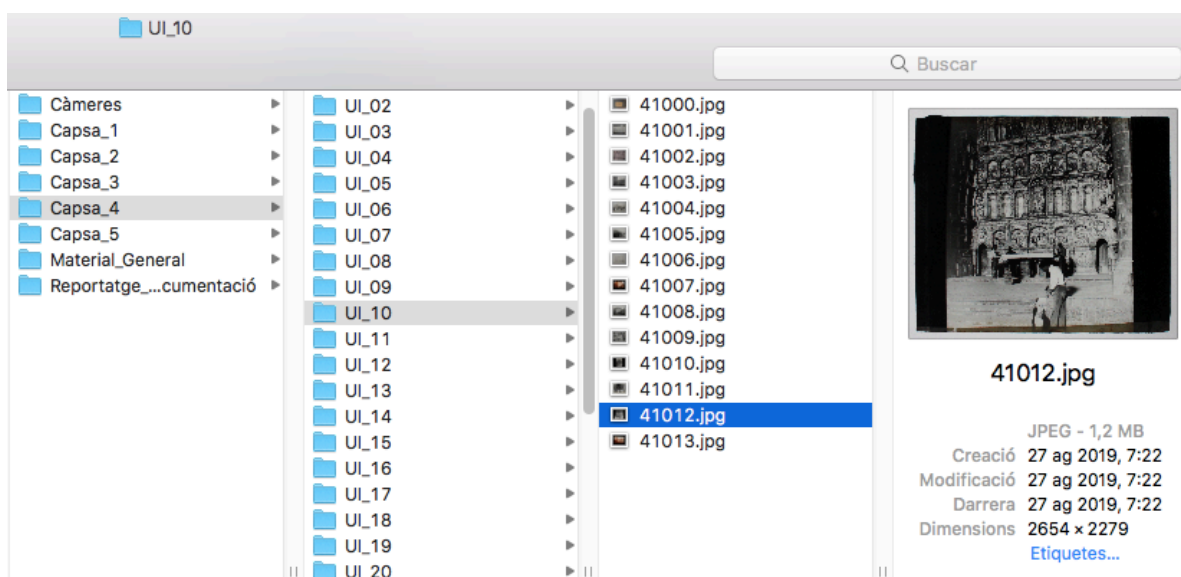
UI_10

Buscar

Càmeres
Capsa_1
Capsa_2
Capsa_3
Capsa_4
Capsa_5
Material_General
Reportatge_...cumentació

UI_02
UI_03
UI_04
UI_05
UI_06
UI_07
UI_08
UI_09
UI_10
UI_11
UI_12
UI_13
UI_14
UI_15
UI_16
UI_17
UI_18
UI_19
UI_20

41000.jpg
41001.jpg
41002.jpg
41003.jpg
41004.jpg
41005.jpg
41006.jpg
41007.jpg
41008.jpg
41009.jpg
41010.jpg
41011.jpg
41012.jpg
41013.jpg

41012.jpg

JPEG - 1,2 MB
Creació 27 ag 2019, 7:22
Modificació 27 ag 2019, 7:22
Darrera 27 ag 2019, 7:22
Dimensions 2654 × 2279
Etiquetes...